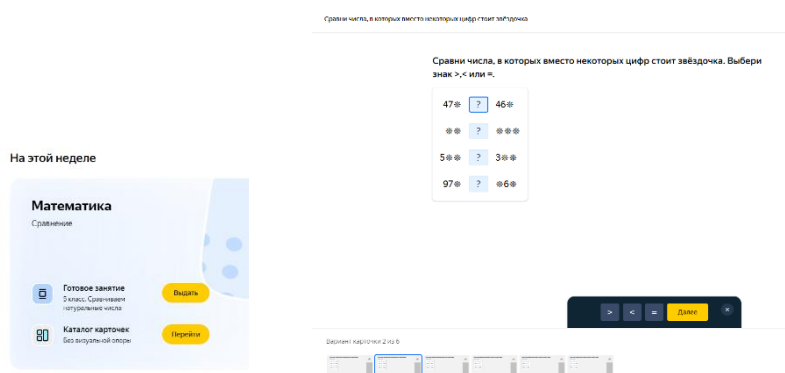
На этой неделе

Математика
Сравнение

Готовое занятие
5 класс. Сравниваем натуральные числа
Выдать

Каталог карточек
Без визуальной опоры
Перейти

Сравни числа, в которых вместо некоторых цифр стоит звёздочка

Сравни числа, в которых вместо некоторых цифр стоит звёздочка. Выбери знак >,< или =.

| 47* | ? | 46* |
|---|---|---|
| ** | ? | *** |
| 5** | ? | 3** |
| 97* | ? | *6* |

> < = Далее ×

Вариант карточки 2 из 6